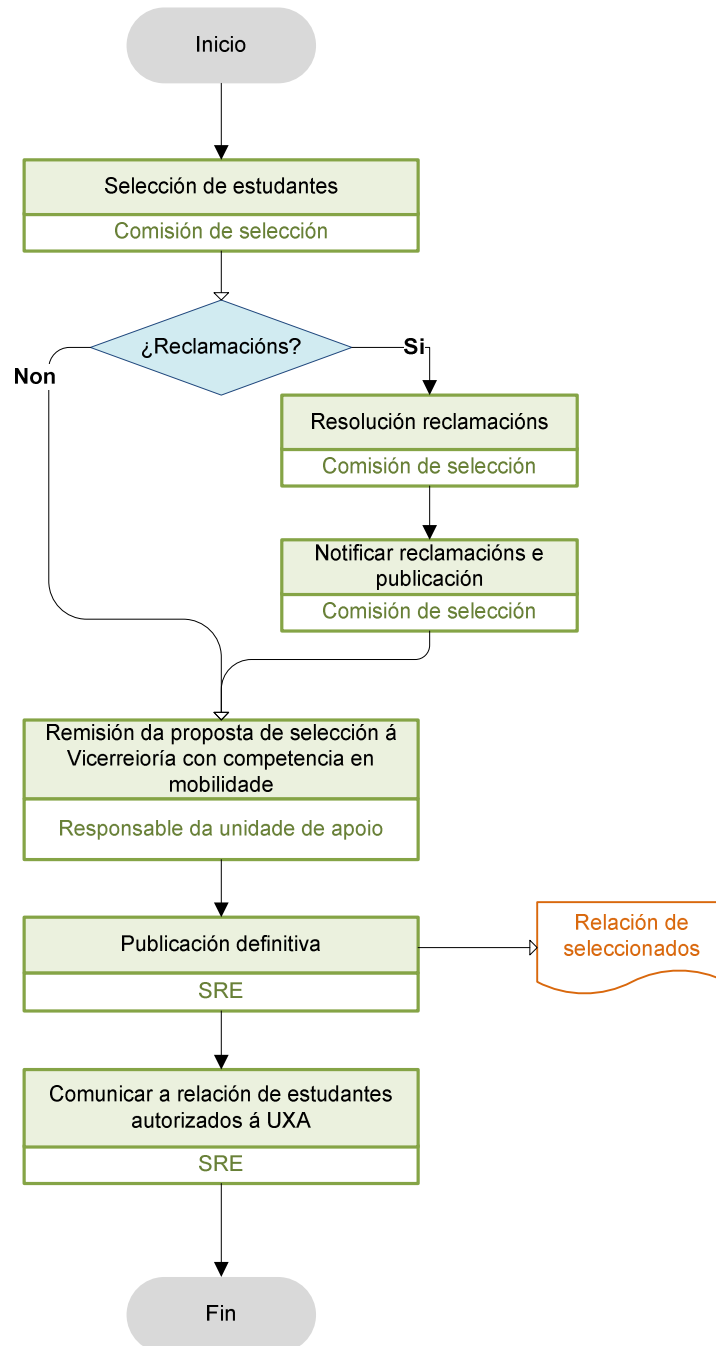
Inicio

Selección de estudantes

Comisión de selección

¿Reclamacións?

Non

Si

Resolución reclamacións

Comisión de selección

Notificar reclamacións e publicación

Comisión de selección

Remisión da proposta de selección á Vicerreioría con competencia en mobilidade

Responsable da unidade de apoio

Publicación definitiva

SRE

Relación de seleccionados

Comunicar a relación de estudantes autorizados á UXA

SRE

Fin